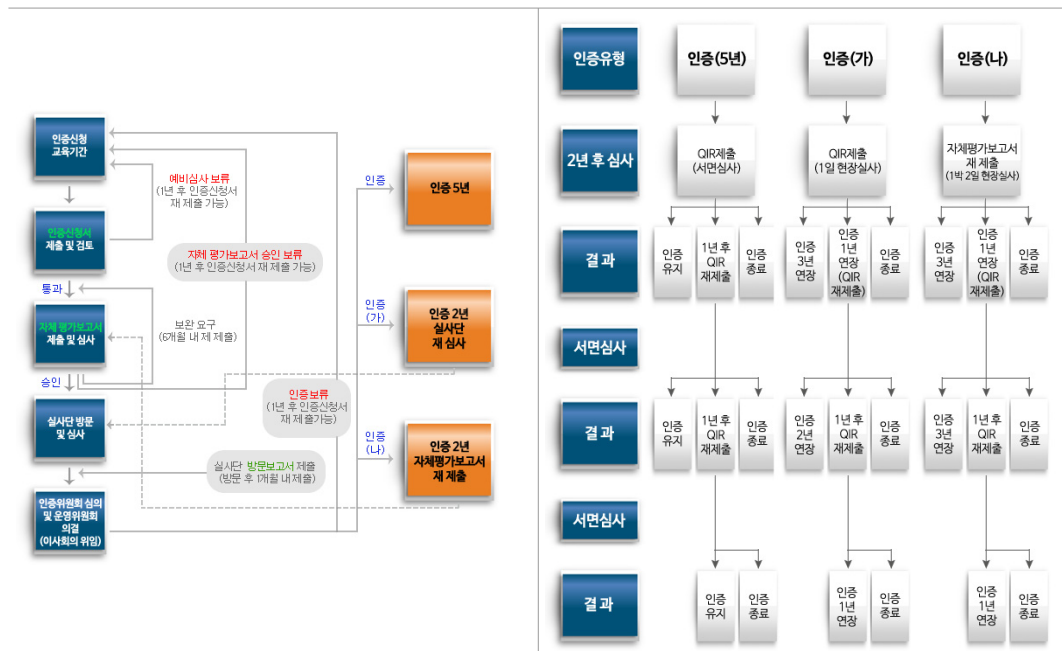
인증신청 교육기간

인증신청서 제출 및 검토

예비심사 보류
(1년 후 인증신청서 재 제출 가능)

자체 평가보고서 승인 보류
(1년 후 인증신청서 재 제출 가능)

통과

자체평가보고서 제출 및 심사

보완 요구
(6개월 내 제 제출)

승인

실사단 방문 및 심사

인증보류
(1년 후 인증신청서 재 제출가능)

실사단 방문보고서 제출
(방문 후 1개월 내 제출)

인증위원회 심의 및 운영위원회 의결
(이사회의 위임)

인증

인증 5년

인증
(가)

인증 2년 실사단 재 심사

인증
(나)

인증 2년 자체평가보고서 재 제출

인증유형

인증(5년)

인증(가)

인증(나)

2년 후 심사

QIR제출
(서면심사)

QIR제출
(1일 현장실사)

자체평가보고서 재 제출
(1박 2일 현장실사)

결 과

인증 유지

1년 후 QIR 재제출

인증 종료

인증 3년 연장

인증 1년 연장 (QIR 재제출)

인증 종료

인증 3년 연장

인증 1년 연장 (QIR 재제출)

인증 종료

서면심사

결 과

인증 유지

1년 후 QIR 재제출

인증 종료

인증 2년 연장

1년 후 QIR 재제출

인증 종료

인증 3년 연장

1년 후 QIR 재제출

인증 종료

서면심사

결 과

인증 유지

인증 종료

인증 1년 연장

인증 종료

인증 1년 연장

인증 종료